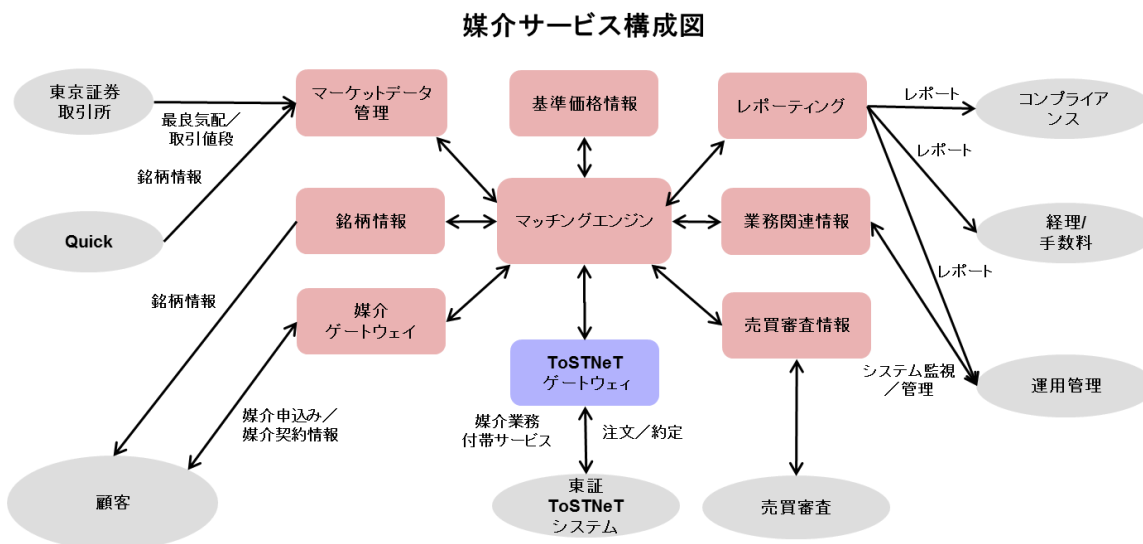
媒介サービス構成図

東京証券取引所

最良気配／取引値段

マーケットデータ管理

基準価格情報

レポーティング

レポート

コンプライアンス

レポート

銘柄情報

Quick

銘柄情報

マッチングエンジン

業務関連情報

経理/手数料

レポート

銘柄情報

媒介ゲートウェイ

売買審査情報

ToSTNeT ゲートウェィ

システム監視／管理

運用管理

媒介申込み／媒介契約情報

媒介業務付帯サービス

注文／約定

顧客

東証 ToSTNeT システム

売買審査